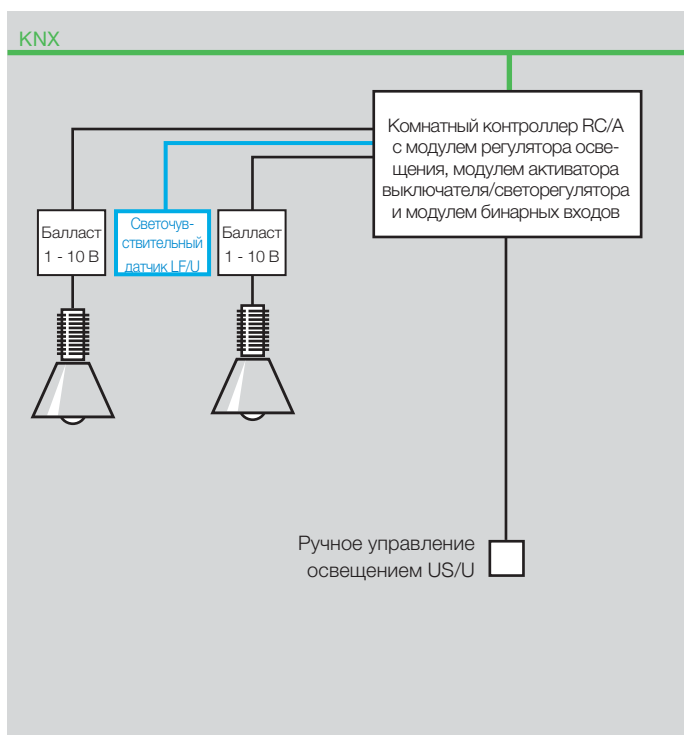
KNX

Комнатный контроллер RC/A с модулем регулятора освещения, модулем активатора выключателя/светорегулятора и модулем бинарных входов

Балласт 1 - 10 В

Светочувствительный датчик LF/U

Балласт 1 - 10 В

Ручное управление освещением US/U